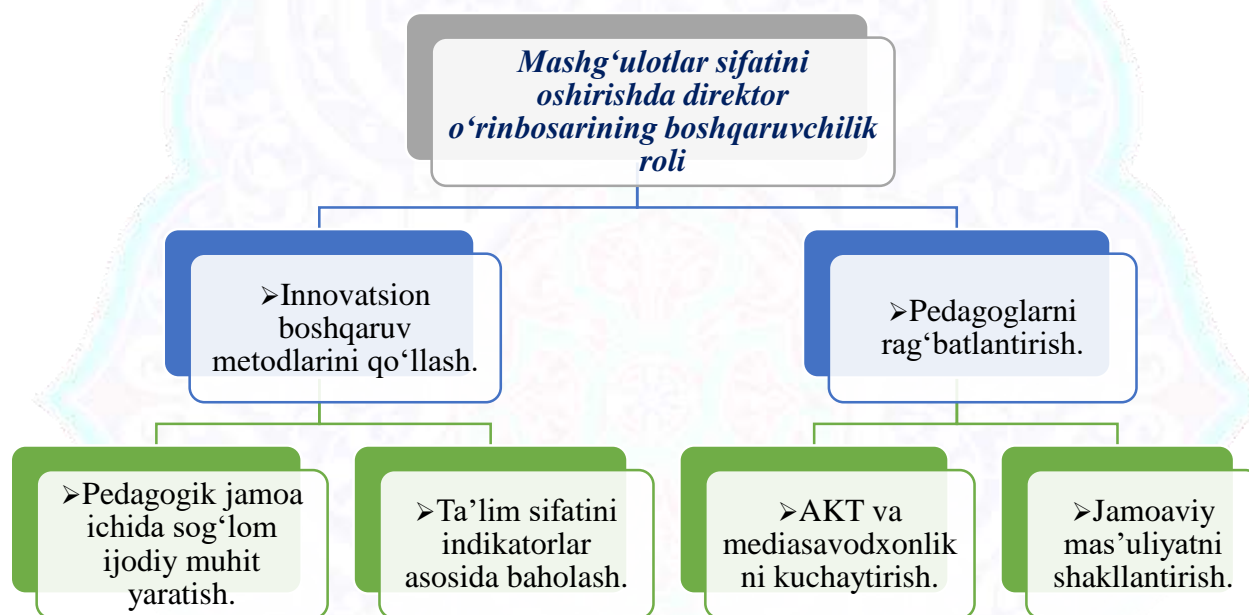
Mashg'ulotlar sifatini oshirishda direktor o'rinbosarining boshqaruvchilik roli

➢Innovatsion boshqaruv metodlarini qo'llash.

➢Pedagoglarni rag'batlantirish.

➢Pedagogik jamoa ichida sog'lom ijodiy muhit yaratish.

➢Ta'lim sifatini indikatorlar asosida baholash.

➢AKT va mediasavodxonlik ni kuchaytirish.

➢Jamoaviy mas'uliyatni shakllantirish.